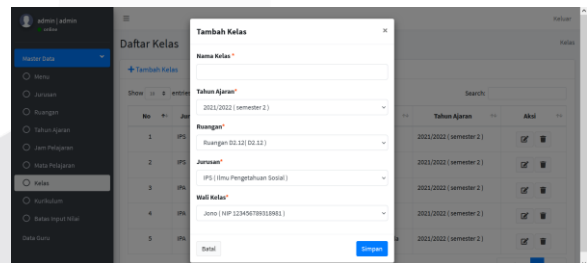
admin | admin
online

Master Data
Menu
Jurusan
Ruangan
Tahun Ajaran
Jam Pelajaran
Mata Pelajaran
Kelas
Kurikulum
Belas Input Nilai
Data Guru

Keluar

Daftar Kelas

Kelas

+ Tambah Kelas

Show 10 entries

Search:

| No | Jur | Tahun Ajaran | Aksi |
|---|---|---|---|
| 1 | IPS | 2021/2022 ( semester 2 ) | |
| 2 | IPS | 2021/2022 ( semester 2 ) | |
| 3 | IPA | 2021/2022 ( semester 2 ) | |
| 4 | IPA | 2021/2022 ( semester 2 ) | |
| 5 | IPA | 2021/2022 ( semester 2 ) | |

Tambah Kelas
×

Nama Kelas *

Tahun Ajaran*
2021/2022 ( semester 2 )

Ruangan*
Ruangan D2.12( D2.12 )

Jurusan*
IPS ( Ilmu Pengetahuan Sosial )

Wali Kelas*
Jono ( NIP 123456789318981 )

Batal
Simpan